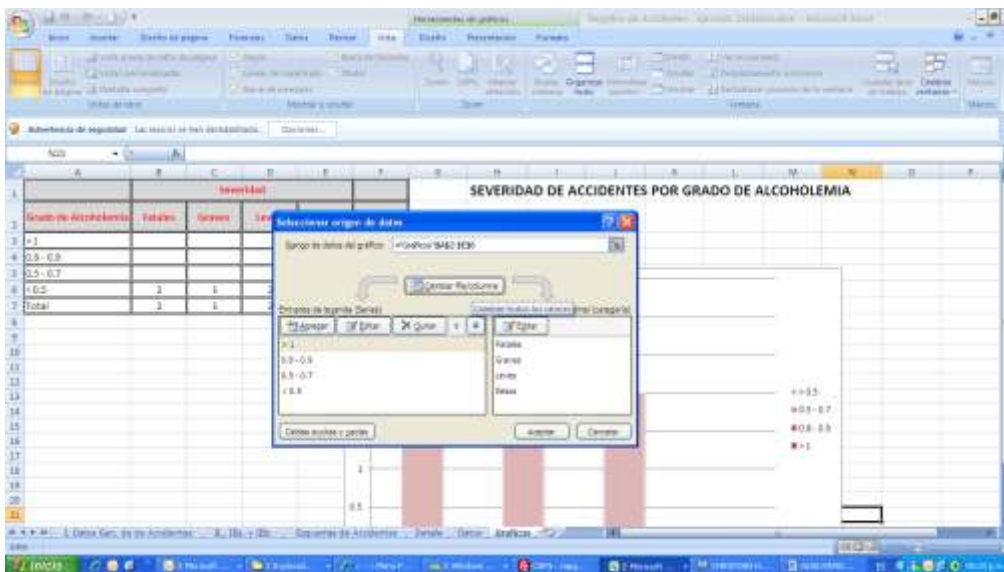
Herramientas de gráficos

Inicio Insertar Diseño de página Fórmulas Datos Revisar Vista Diseño Presentación Formato

Advertencia de seguridad Las macros se han deshabilitado. Opciones...

N20

| | A | B | C | D | E | F |
|---|---|---|---|---|---|---|
| 1 | | Severidad | | | | |
| 2 | Grado de Alcoholemia | Fatales | Graves | Lev | | |
| 3 | >1 | | | | | |
| 4 | 0.8 - 0.9 | | | | | |
| 5 | 0.5 - 0.7 | | | | | |
| 6 | <0.5 | 3 | 1 | 2 | | |
| 7 | Total | 3 | 1 | 2 | | |

SEVERIDAD DE ACCIDENTES POR GRADO DE ALCOHOLEMIA

Seleccionar origen de datos

Rango de datos del gráfico: =Graficos!$A$2:$E$6

Cambiar fila/columna

Entradas de leyenda (Series)

Agregar Editar Quitar

> 1
0.8 - 0.9
0.5 - 0.7
< 0.5

Etiquetas del eje horizontal (categoría)

Editar

Fatales
Graves
Leves
Ilesos

Celdas ocultas y vacías

Aceptar Cancelar

1
0.5

< 0.5
0.5 - 0.7
0.8 - 0.9
> 1

1. Datos Gen. de los Accidentes 2. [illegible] Esquema de Accidentes Tabla Datos Graficos

Listo

Inicio